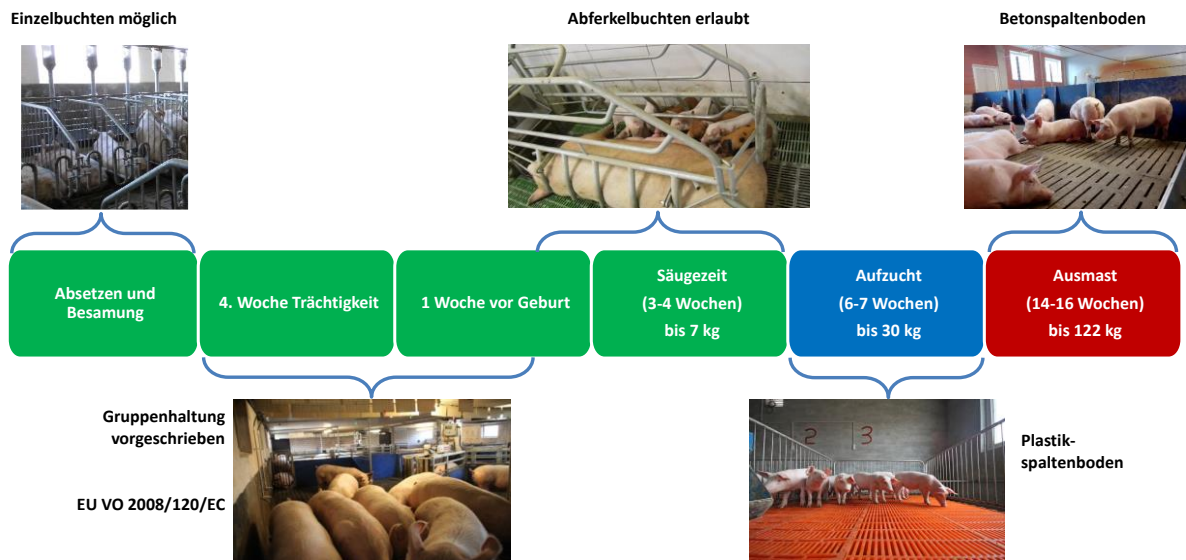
Einzelbuchten möglich

Abferkelbuchten erlaubt

Betonspaltenboden

Absetzen und Besamung

4. Woche Trächtigkeit

1 Woche vor Geburt

Säugezeit
(3-4 Wochen)
bis 7 kg

Aufzucht
(6-7 Wochen)
bis 30 kg

Ausmast
(14-16 Wochen)
bis 122 kg

Gruppenhaltung vorgeschrieben

EU VO 2008/120/EC

2 3

Plastikspaltenboden